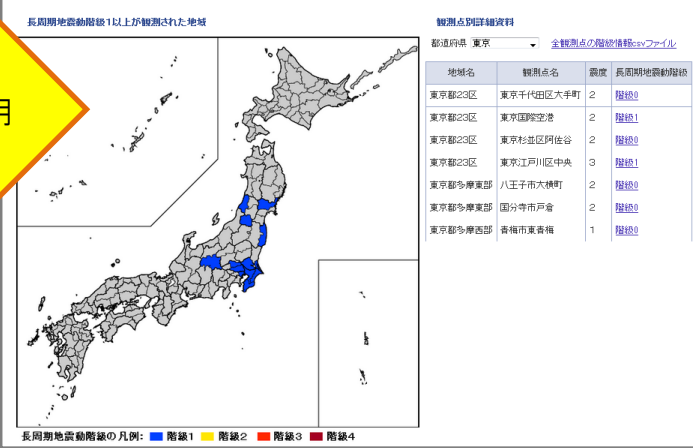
長周期地震動階級1以上が観測された地域

月

観測点別詳細資料

都道府県 東京

全観測点の階級情報csvファイル

| 地域名 | 観測点名 | 震度 | 長周期地震動階級 |
|---|---|---|---|
| 東京都23区 | 東京千代田区大手町 | 2 | 階級0 |
| 東京都23区 | 東京国際空港 | 2 | 階級1 |
| 東京都23区 | 東京杉並区阿佐谷 | 2 | 階級0 |
| 東京都23区 | 東京江戸川区中央 | 3 | 階級1 |
| 東京都多摩東部 | 八王子市大横町 | 2 | 階級0 |
| 東京都多摩東部 | 国分寺市戸倉 | 2 | 階級0 |
| 東京都多摩西部 | 青梅市東青梅 | 1 | 階級0 |

長周期地震動階級の凡例: 階級1 階級2 階級3 階級4